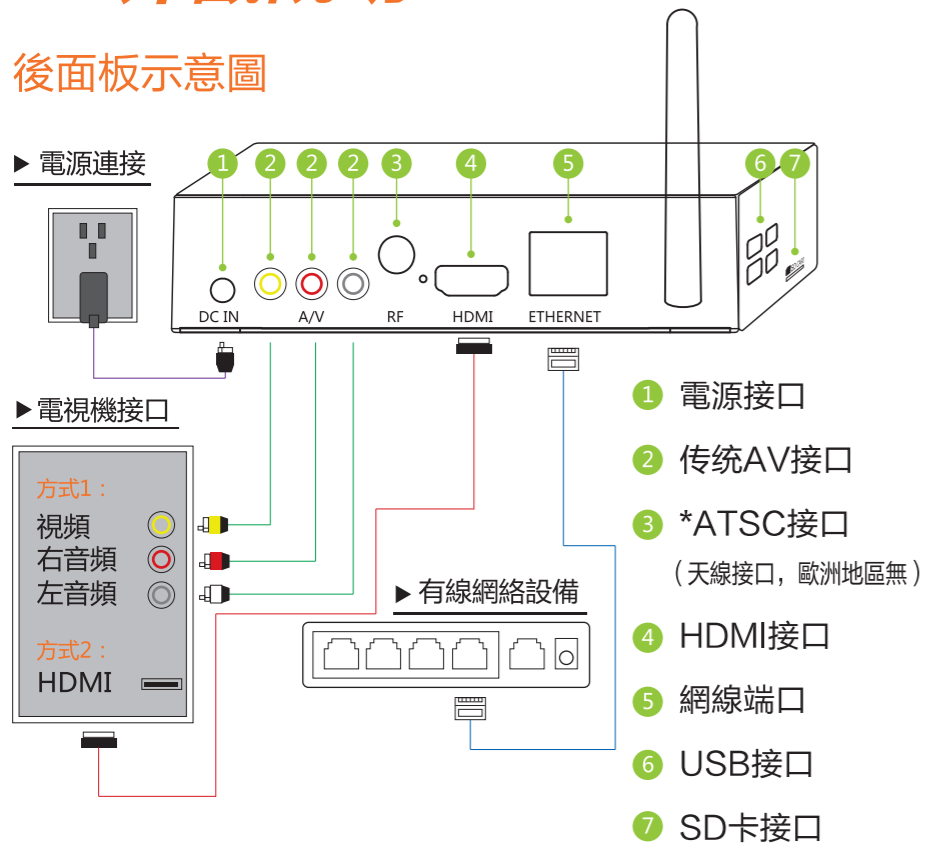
後面板示意圖

▶ 電源連接

1 2 2 2 3 4 5 6 7

DC IN A/V RF HDMI ETHERNET

▶電視機接口

方式1：
視頻
右音頻
左音頻

方式2：
HDMI

▶ 有線網絡設備

1 電源接口
2 传统AV接口
3 *ATSC接口
（天線接口，歐洲地區無）
4 HDMI接口
5 網線端口
6 USB接口
7 SD卡接口